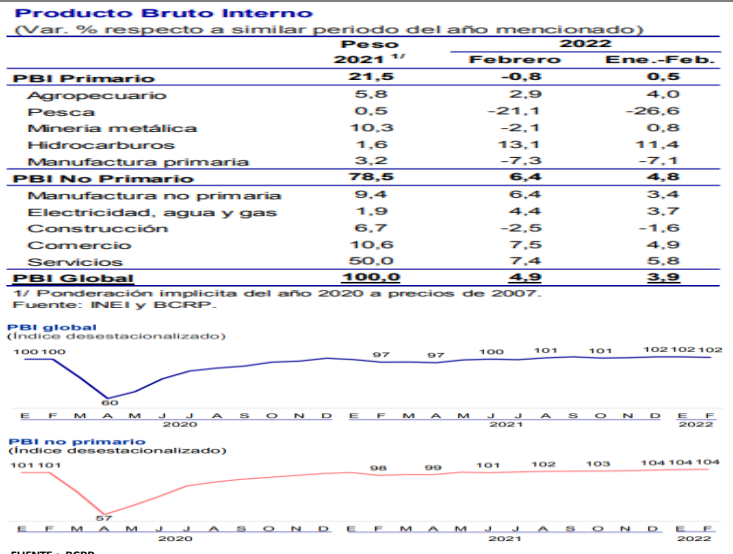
Producto Bruto Interno
(Var. % respecto a similar periodo del año mencionado)

| | Peso 2021 1/ | 2022 Febrero | 2022 Ene.-Feb. |
|---|---|---|---|
| PBI Primario | 21,5 | -0,8 | 0,5 |
| Agropecuario | 5,8 | 2,9 | 4,0 |
| Pesca | 0,5 | -21,1 | -26,6 |
| Minería metálica | 10,3 | -2,1 | 0,8 |
| Hidrocarburos | 1,6 | 13,1 | 11,4 |
| Manufactura primaria | 3,2 | -7,3 | -7,1 |
| PBI No Primario | 78,5 | 6,4 | 4,8 |
| Manufactura no primaria | 9,4 | 6,4 | 3,4 |
| Electricidad, agua y gas | 1,9 | 4,4 | 3,7 |
| Construcción | 6,7 | -2,5 | -1,6 |
| Comercio | 10,6 | 7,5 | 4,9 |
| Servicios | 50,0 | 7,4 | 5,8 |
| PBI Global | 100,0 | 4,9 | 3,9 |

1/ Ponderación implícita del año 2020 a precios de 2007.
Fuente: INEI y BCRP.

PBI global
(Índice desestacionalizado)
100 100 60 97 97 100 101 101 102 102 102
E F M A M J J A S O N D E F M A M J J A S O N D E F
2020 2021 2022

PBI no primario
(Índice desestacionalizado)
101 101 57 98 99 101 102 103 104 104 104
E F M A M J J A S O N D E F M A M J J A S O N D E F
2020 2021 2022

FUENTE : BCRP